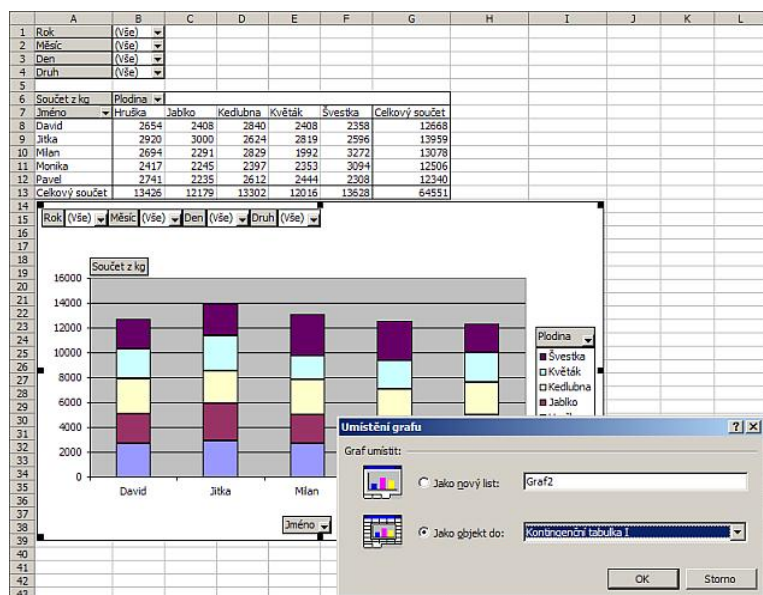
| | A | B | C | D | E | F | G | H | I | J | K | L |
|---|---|---|---|---|---|---|---|---|---|---|---|---|
| 1 | Rok | (Vše) | | | | | | | | | | |
| 2 | Měsíc | (Vše) | | | | | | | | | | |
| 3 | Den | (Vše) | | | | | | | | | | |
| 4 | Druh | (Vše) | | | | | | | | | | |
| 5 | | | | | | | | | | | | |
| 6 | Součet z kg | Plodina | | | | | | | | | | |
| 7 | Jméno | Hruška | Jablko | Kedlubna | Květák | Švestka | Celkový součet | | | | | |
| 8 | David | 2654 | 2408 | 2840 | 2408 | 2358 | 12668 | | | | | |
| 9 | Jitka | 2920 | 3000 | 2624 | 2819 | 2596 | 13959 | | | | | |
| 10 | Milan | 2694 | 2291 | 2829 | 1992 | 3272 | 13078 | | | | | |
| 11 | Monika | 2417 | 2245 | 2397 | 2353 | 3094 | 12506 | | | | | |
| 12 | Pavel | 2741 | 2235 | 2612 | 2444 | 2308 | 12340 | | | | | |
| 13 | Celkový součet | 13426 | 12179 | 13302 | 12016 | 13628 | 64551 | | | | | |

Rok (Vše) Měsíc (Vše) Den (Vše) Druh (Vše)

Součet z kg

16000
14000
12000
10000
8000
6000
4000
2000
0

David Jitka Milan

Jméno

Plodina
Švestka
Květák
Kedlubna
Jablko

Umístění grafu
? X
Graf umístit:
Jako nový list: Graf2
Jako objekt do: Kontingenční tabulka I
OK Storno

14 15 16 17 18 19 20 21 22 23 24 25 26 27 28 29 30 31 32 33 34 35 36 37 38 39 40 41 42 43